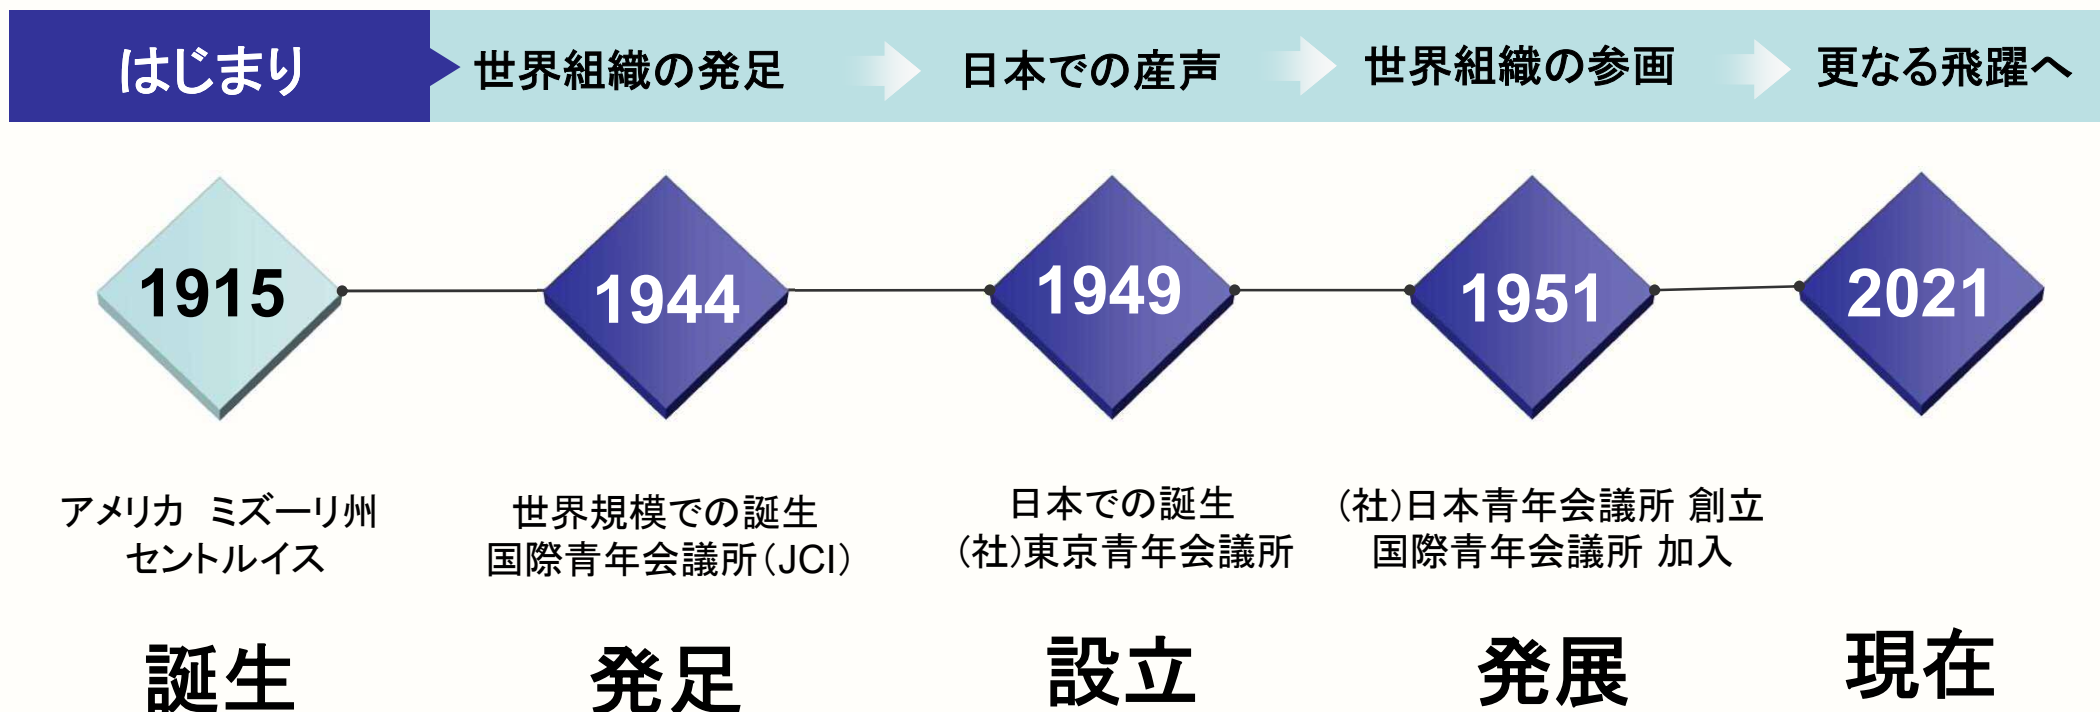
はじまり　世界組織の発足　日本での産声　世界組織の参画　更なる飛躍へ

1915
アメリカ　ミズーリ州
セントルイス
誕生

1944
世界規模での誕生
国際青年会議所(JCI)
発足

1949
日本での誕生
(社)東京青年会議所
設立

1951
(社)日本青年会議所 創立
国際青年会議所 加入
発展

2021
現在